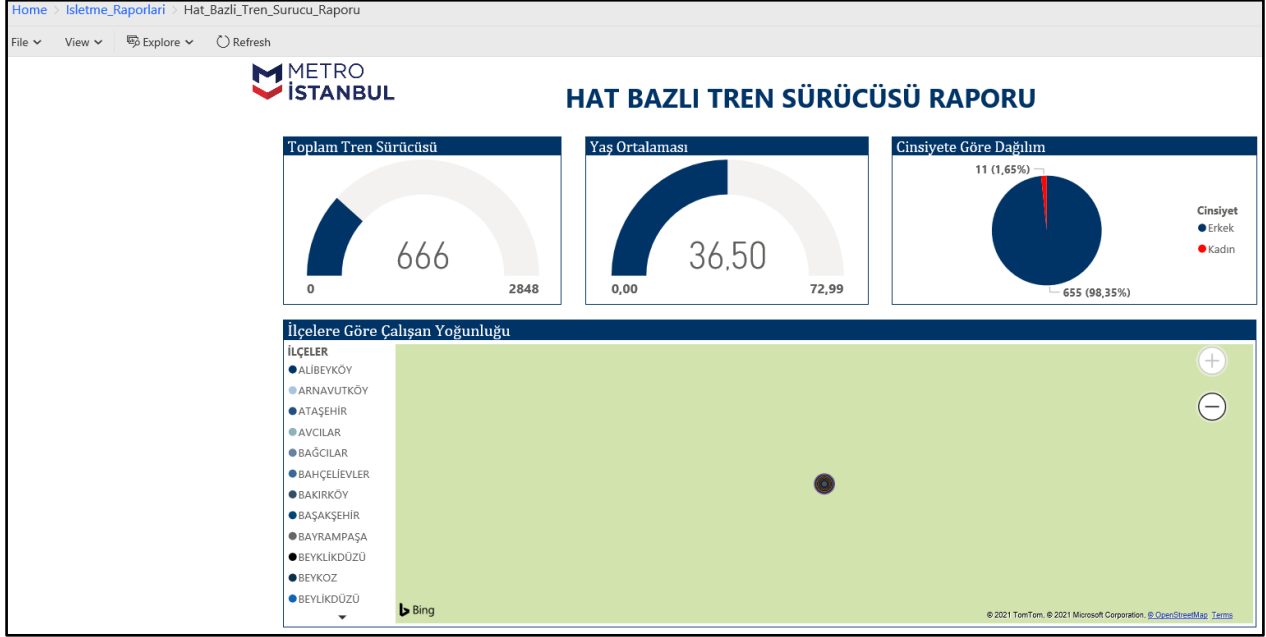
Home > Isletme_Raporlari > Hat_Bazli_Tren_Surucu_Raporu

File View Explore Refresh

METRO İSTANBUL

HAT BAZLI TREN SÜRÜCÜSÜ RAPORU

Toplam Tren Sürücüsü

666

0 2848

Yaş Ortalaması

36,50

0,00 72,99

Cinsiyete Göre Dağılım

11 (1,65%)

655 (98,35%)

Cinsiyet
Erkek
Kadın

İlçelere Göre Çalışan Yoğunluğu

İLÇELER
ALİBEYKÖY
ARNAVUTKÖY
ATAŞEHİR
AVCILAR
BAĞCILAR
BAHÇELİEVLER
BAKIRKÖY
BAŞAKŞEHİR
BAYRAMPAŞA
BEYKLİKDÜZÜ
BEYKOZ
BEYLİKDÜZÜ

Bing

© 2021 TomTom, © 2021 Microsoft Corporation, © OpenStreetMap Terms